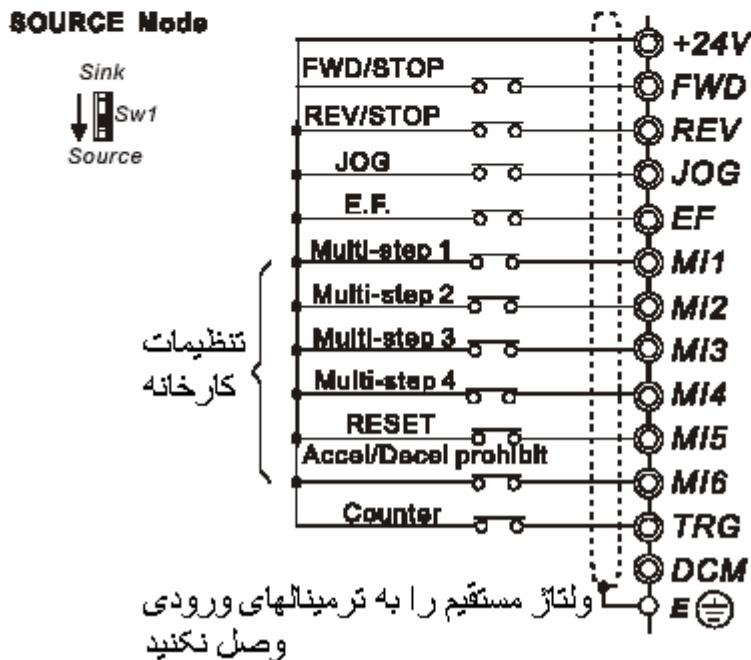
SOURCE Mode

Sink
Sw1
Source

FWD/STOP
REV/STOP
JOG
E.F.
Multi-step 1
Multi-step 2
Multi-step 3
Multi-step 4
RESET
Accel/Decel prohibit
Counter

تنظیمات
کارخانه

+24V
FWD
REV
JOG
EF
MI1
MI2
MI3
MI4
MI5
MI6
TRG
DCM
E

ولتاژ مستقیم را به ترمینالهای ورودی
وصل نکنید